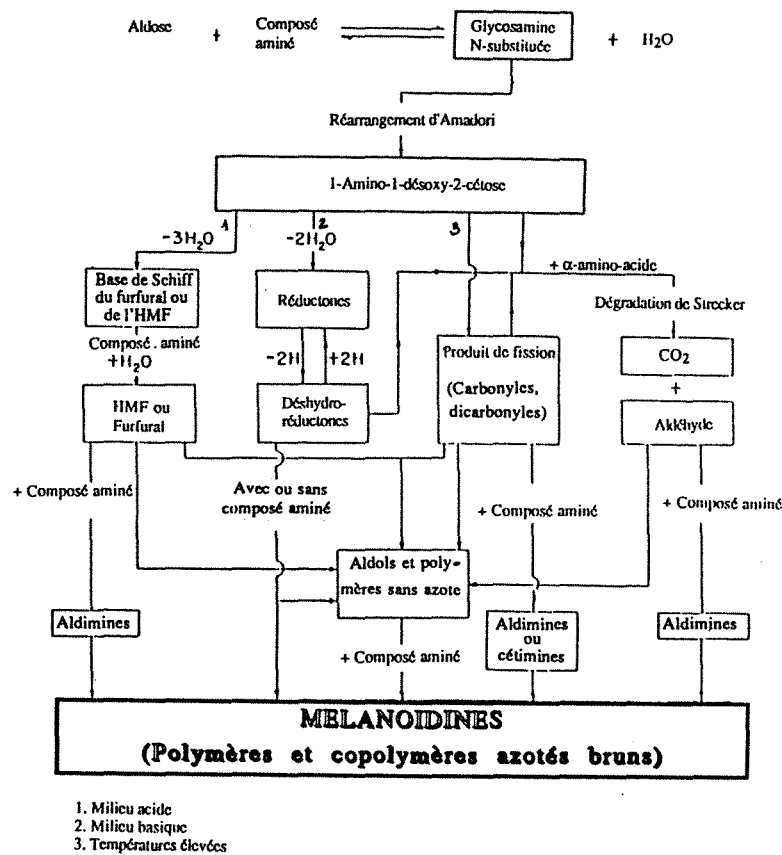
Aldose + Composé aminé ⇌ Glycosamine N-substituée + $H_2O$

Réarrangement d'Amadori

1-Amino-1-désoxy-2-cétose

1 $-3H_2O$

2 $-2H_2O$

3

+ α-amino-acide

Base de Schiff du furfural ou de l'HMF

Réductones

Dégradation de Strecker

Composé . aminé $+H_2O$

$-2H$ $+2H$

Produit de fission (Carbonyles, dicarbonyles)

$CO_2$

+

HMF ou Furfural

Déshydro-réductones

Akléhyde

+ Composé aminé

Avec ou sans composé aminé

+ Composé aminé

+ Composé aminé

Aldols et polymères sans azote

Aldimines

Aldimines ou cétimines

Aldimines

+ Composé aminé

MELANOIDINES
(Polymères et copolymères azotés bruns)

1. Milieu acide
2. Milieu basique
3. Températures élevées